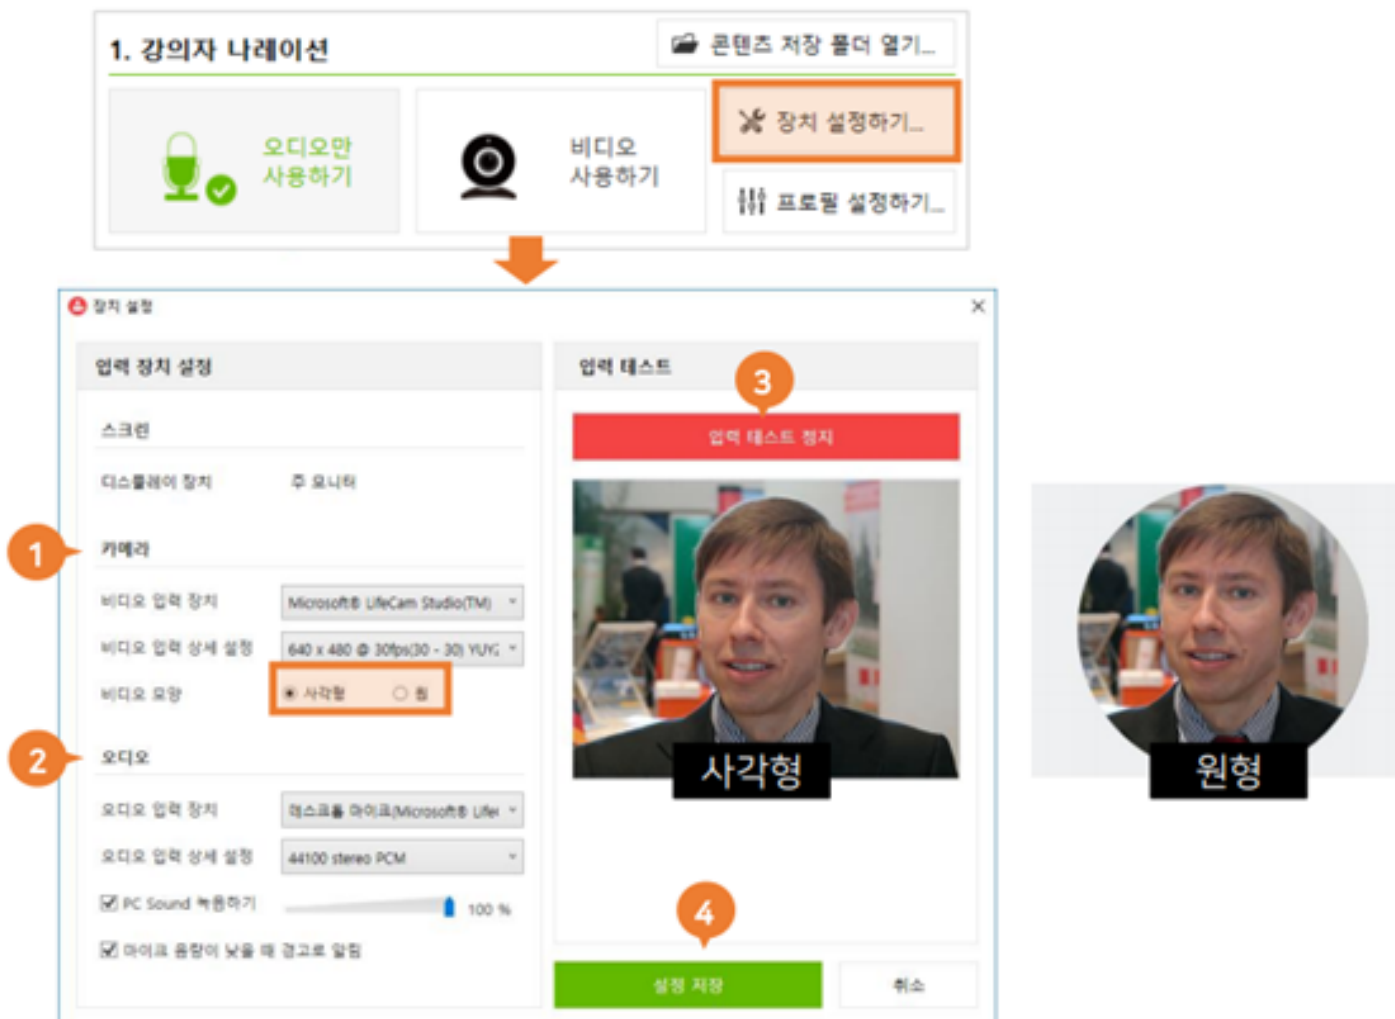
1. 강의자 나레이션

콘텐츠 저장 폴더 열기...

오디오만 사용하기

비디오 사용하기

장치 설정하기...

프로필 설정하기...

장치 설정

입력 장치 설정

스크린

디스플레이 장치 주 모니터

1

카메라

비디오 입력 장치 Microsoft® LifeCam Studio(TM)

비디오 입력 상세 설정 640 x 480 @ 30fps(30 - 30) YUY2

비디오 모양 사각형 원

2

오디오

오디오 입력 장치 데스크톱 마이크(Microsoft® LifeCam

오디오 입력 상세 설정 44100 stereo PCM

PC Sound 녹음하기 100 %

마이크 음량이 낮을 때 경고로 알림

입력 테스트

3

입력 테스트 정지

사각형

원형

4

설정 저장

취소